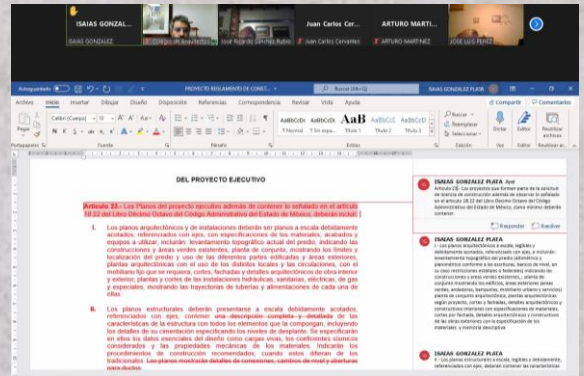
ISAIAS GONZAL...

ISAIAS GONZALEZ

Colegio de Arquitectos

José Ricardo Sánchez Rubio

Juan Carlos Cer...

Juan Carlos Cervantes

ARTURO MARTI...

ARTURO MARTINEZ

JOSE LUIS PEREZ

Autoguardado

PROYECTO REGLAMENTO DE CONST...

Buscar

ISAIAS GONZALEZ PLATA

Archivo Inicio Insertar Dibujo Diseño Disposición Referencias Correspondencia Revisar Vista Ayuda

Compartir Comentarios

Pegar

Calibri (Cuerpo) 11

¶ Normal ¶ Sin espa... Título 1 Título 2 Título 3

Buscar Reemplazar Seleccionar

Dictar Editor Reutilizar archivos

Portapapeles Fuente Párrafo Estilos Edición Voz Editor Reutilizar archivos

DEL PROYECTO EJECUTIVO

Artículo 23.- Los Planos del proyecto ejecutivo además de contener lo señalado en el artículo 18.22 del Libro Décimo Octavo del Código Administrativo del Estado de México, deberán incluir:

I. Los planos arquitectónicos y de instalaciones deberán ser planos a escala debidamente acotados, referenciados con ejes, con especificaciones de los materiales, acabados y equipos a utilizar, incluirán: levantamiento topográfico actual del predio, indicando las construcciones y áreas verdes existentes, planta de conjunto, mostrando los límites y localización del predio y uso de las diferentes partes edificadas y áreas exteriores, plantas arquitectónicas con el uso de los distintos locales y las circulaciones, con el mobiliario fijo que se requiera, cortes, fachadas y detalles arquitectónicos de obra interior y exterior, plantas y cortes de las instalaciones hidráulicas, sanitarias, eléctricas, de gas y especiales, mostrando las trayectorias de tuberías y alimentaciones de cada una de ellas.

II. Los planos estructurales deberán presentarse a escala debidamente acotados, referenciados con ejes, contener una descripción completa y detallada de las características de la estructura con todos los elementos que la compongan, incluyendo los detalles de su construcción especificando los niveles de desplante. Se especificarán en ellos los datos esenciales del diseño como cargas vivas, los coeficientes sísmicos considerados y las propiedades mecánicas de los materiales. Indicarán los procedimientos de construcción recomendados, cuando estos difieran de los tradicionales. Los planos mostrarán detalles de conexiones, cambios de nivel y aberturas para ductos.

ISAIAS GONZALEZ PLATA Ayer
Artículo 23.- Los proyectos que formen parte de la solicitud de licencia de construcción además de observar lo señalado en el artículo 18.22 del Libro Décimo Octavo del Código Administrativo del Estado de México, como mínimo deberán contener:

Responder Resolver

ISAIAS GONZALEZ PLATA
I.- Los planos arquitectónicos a escala, legibles y debidamente acotados, referenciados con ejes, e incluirán: levantamiento topográfico del predio administrativo y planimétrico conforme a las escrituras, bancos de nivel, en su caso restricciones existentes e federales; indicando las construcciones y áreas verdes existentes, planta de conjunto mostrando los edificios, áreas exteriores (áreas verdes, andadores, banquetas, mobiliario urbano y servicios) planta de conjunto arquitectónica, plantas arquitectónicas según proyecto, cortes y fachadas, detalles arquitectónicos y constructivos interiores con especificaciones de materiales, cortes por fachada, detalles arquitectónicos y constructivos de las áreas exteriores con la especificación de los materiales; y memoria descriptiva.

ISAIAS GONZALEZ PLATA
II.- Los planos estructurales a escala, legibles y debidamente, referenciados con ejes, deberán contener las características